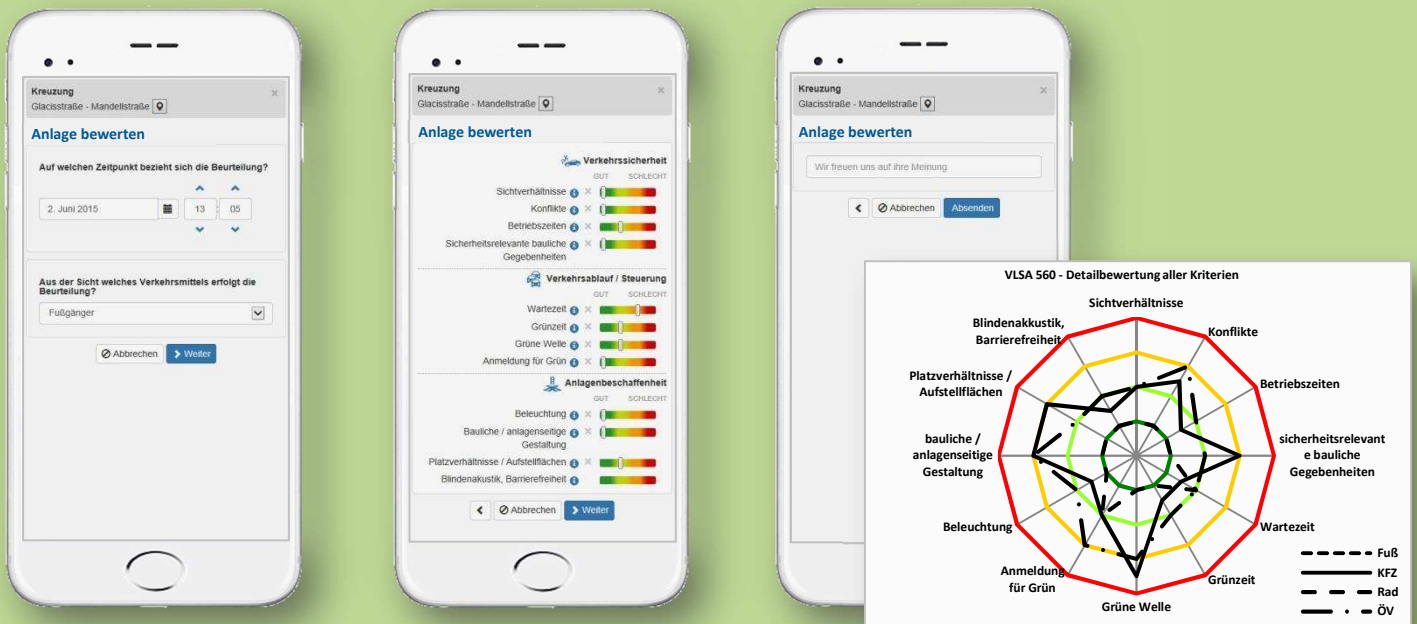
Kreuzung
Glacisstraße - Mandellstraße

Anlage bewerten

Auf welchen Zeitpunkt bezieht sich die Beurteilung?

2. Juni 2015 13 : 05

Aus der Sicht welches Verkehrsmittels erfolgt die Beurteilung?

Fußgänger

Abbrechen Weiter

Kreuzung
Glacisstraße - Mandellstraße

Anlage bewerten

Verkehrssicherheit
GUT SCHLECHT
Sichtverhältnisse
Konflikte
Betriebszeiten
Sicherheitsrelevante bauliche Gegebenheiten

Verkehrsablauf / Steuerung
GUT SCHLECHT
Wartezeit
Grünzeit
Grüne Welle
Anmeldung für Grün

Anlagenbeschaffenheit
GUT SCHLECHT
Beleuchtung
Bauliche / anlagenseitige Gestaltung
Platzverhältnisse / Aufstellflächen
Blindenakustik, Barrierefreiheit

Abbrechen Weiter

Kreuzung
Glacisstraße - Mandellstraße

Anlage bewerten

Wir freuen uns auf ihre Meinung

Abbrechen Absenden

VLSA 560 - Detailbewertung aller Kriterien

Sichtverhältnisse
Konflikte
Betriebszeiten
sicherheitsrelevante bauliche Gegebenheiten
Wartezeit
Grünzeit
Grüne Welle
Anmeldung für Grün
Beleuchtung
bauliche / anlagenseitige Gestaltung
Platzverhältnisse / Aufstellflächen
Blindenakustik, Barrierefreiheit

Fuß
KFZ
Rad
ÖV